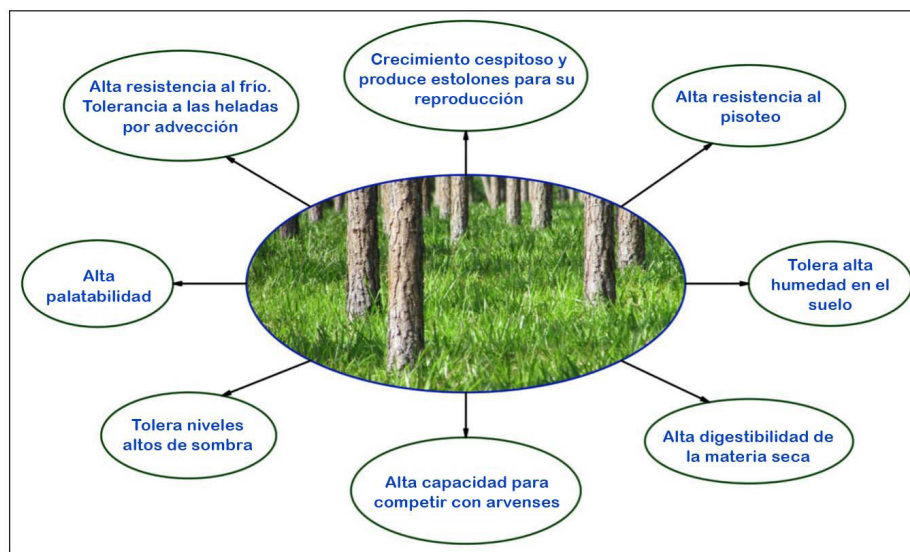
Crecimiento cespitoso y produce estolones para su reproducción

Alta resistencia al frío. Tolerancia a las heladas por advección

Alta resistencia al pisoteo

Alta palatabilidad

Tolera alta humedad en el suelo

Tolera niveles altos de sombra

Alta digestibilidad de la materia seca

Alta capacidad para competir con arvenses